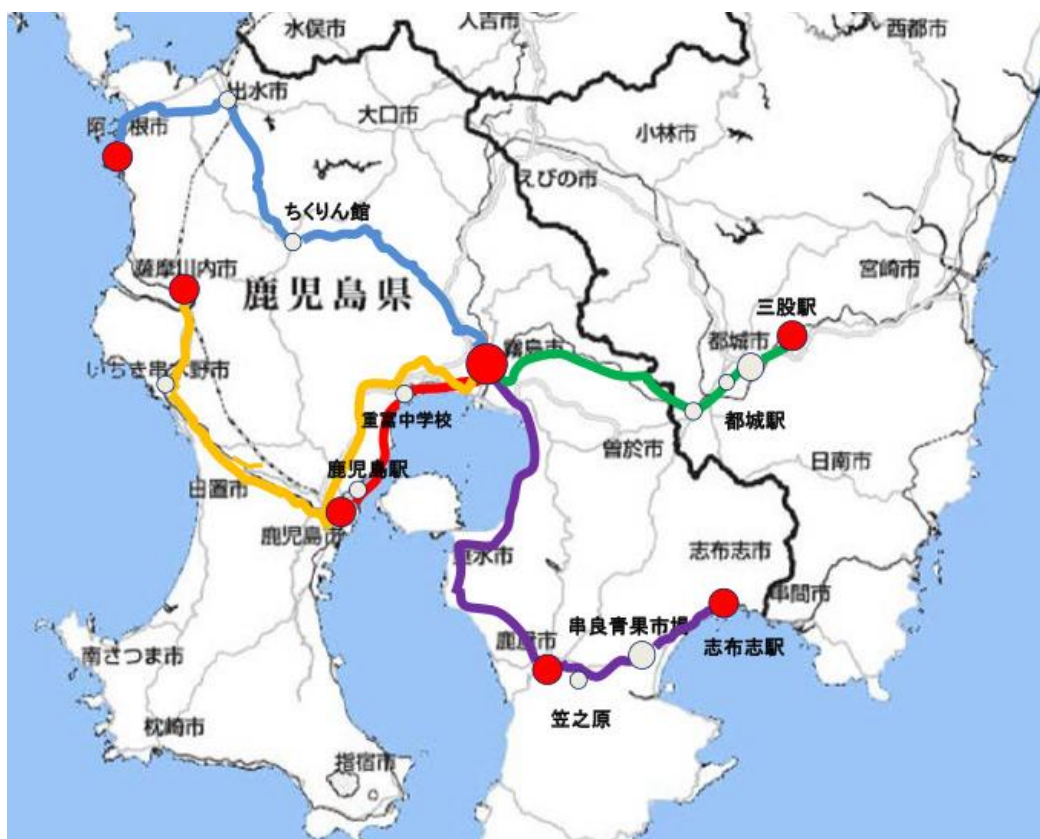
水俣市
人吉市
西都市
出水市
阿久根市
大口市
小林市
えびの市
ちくりん館
宮崎市
薩摩川内市
鹿児島県
三股駅
都城市
霧島市
いちき串木野市
重富中学校
都城駅
曽於市
鹿児島駅
日南市
日置市
鹿児島市
垂水市
志布志市
串間市
串良青果市場
志布志駅
鹿屋市
南さつま市
笠之原
枕崎市
指宿市